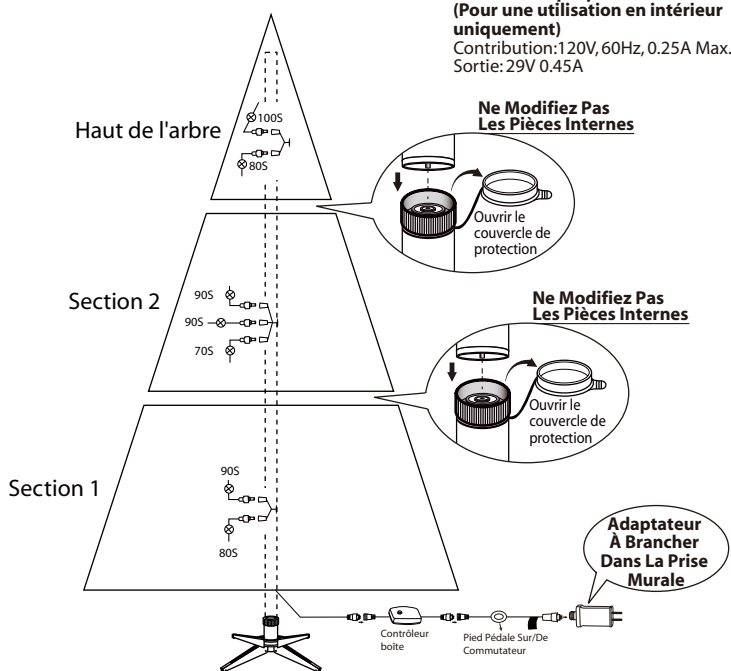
(Pour une utilisation en intérieur uniquement)
Contribution:120V, 60Hz, 0.25A Max.
Sortie: 29V 0.45A

Haut de l'arbre

100S

80S

Ne Modifiez Pas Les Pièces Internes

Ouvrir le couvercle de protection

Section 2

90S

90S

70S

Ne Modifiez Pas Les Pièces Internes

Ouvrir le couvercle de protection

Section 1

90S

80S

Adaptateur À Brancher Dans La Prise Murale

Contrôleur boîte

Pied Pédale Sur/De Commutateur